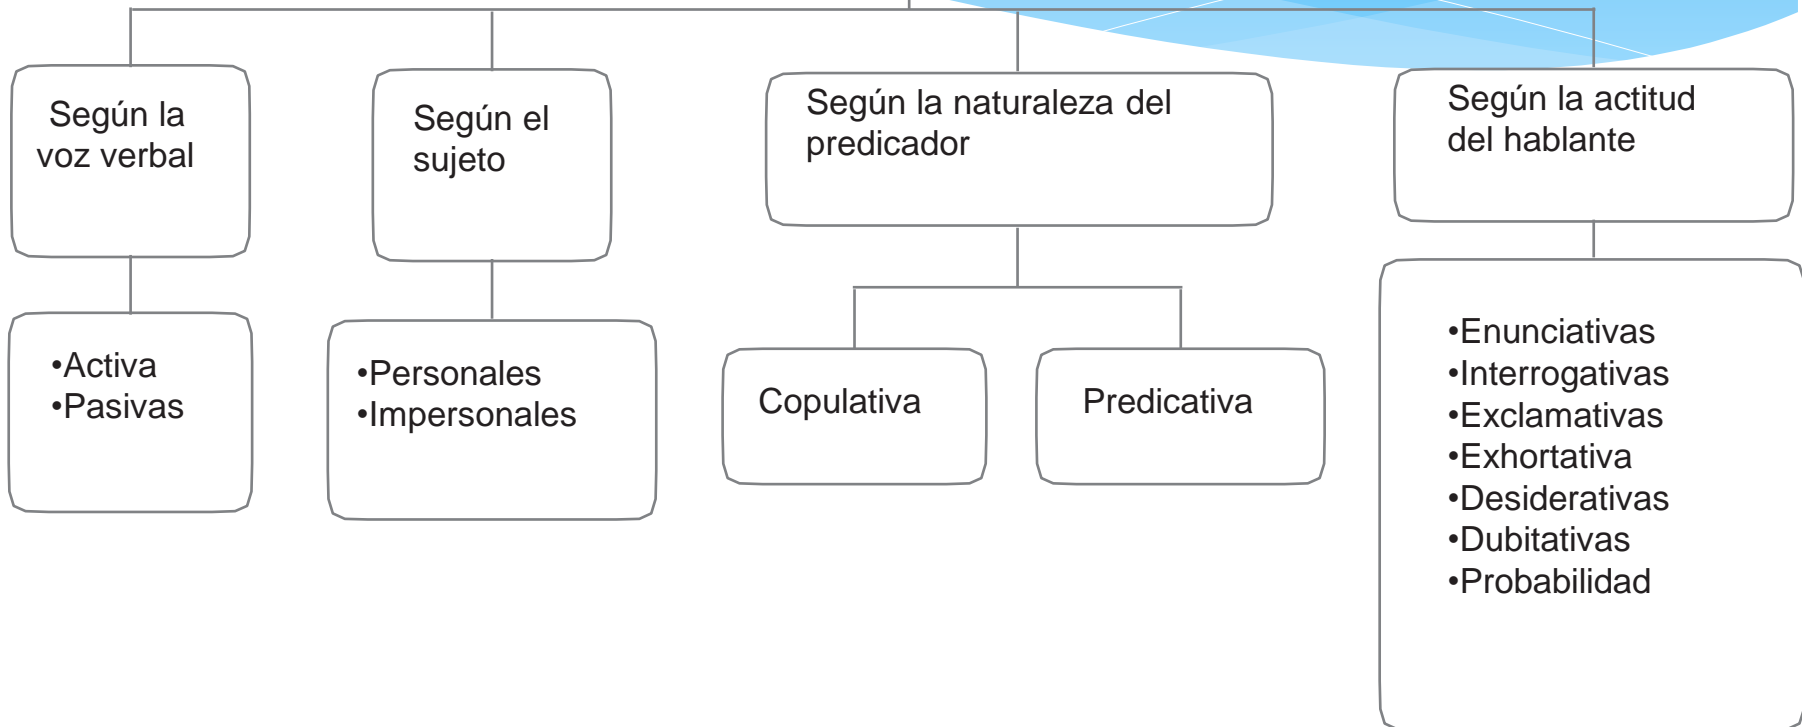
Según la voz verbal

•Activa
•Pasivas

Según el sujeto

•Personales
•Impersonales

Según la naturaleza del predicador

Copulativa

Predicativa

Según la actitud del hablante

•Enunciativas
•Interrogativas
•Exclamativas
•Exhortativa
•Desiderativas
•Dubitativas
•Probabilidad